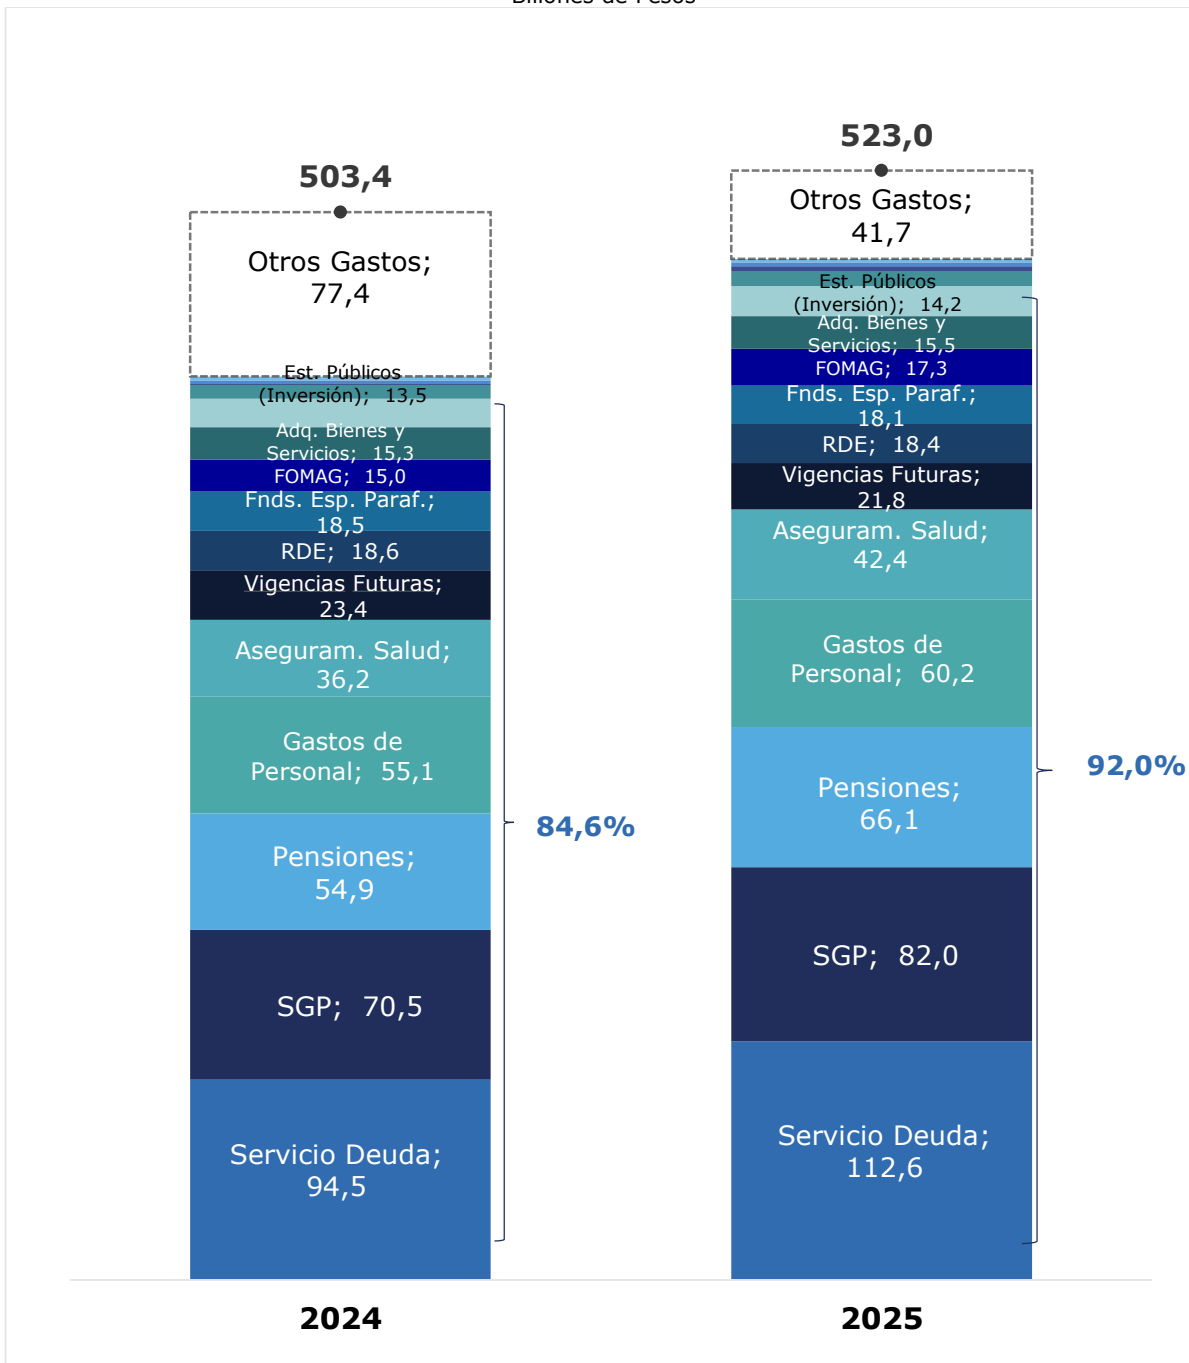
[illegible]

503,4

Otros Gastos; 77,4

Est. Públicos (Inversión); 13,5

Adq. Bienes y Servicios; 15,3

FOMAG; 15,0

Fnds. Esp. Paraf.; 18,5

RDE; 18,6

Vigencias Futuras; 23,4

Aseguram. Salud; 36,2

Gastos de Personal; 55,1

Pensiones; 54,9

SGP; 70,5

Servicio Deuda; 94,5

84,6%

523,0

Otros Gastos; 41,7

Est. Públicos (Inversión); 14,2

Adq. Bienes y Servicios; 15,5

FOMAG; 17,3

Fnds. Esp. Paraf.; 18,1

RDE; 18,4

Vigencias Futuras; 21,8

Aseguram. Salud; 42,4

Gastos de Personal; 60,2

Pensiones; 66,1

SGP; 82,0

Servicio Deuda; 112,6

92,0%

2024

2025